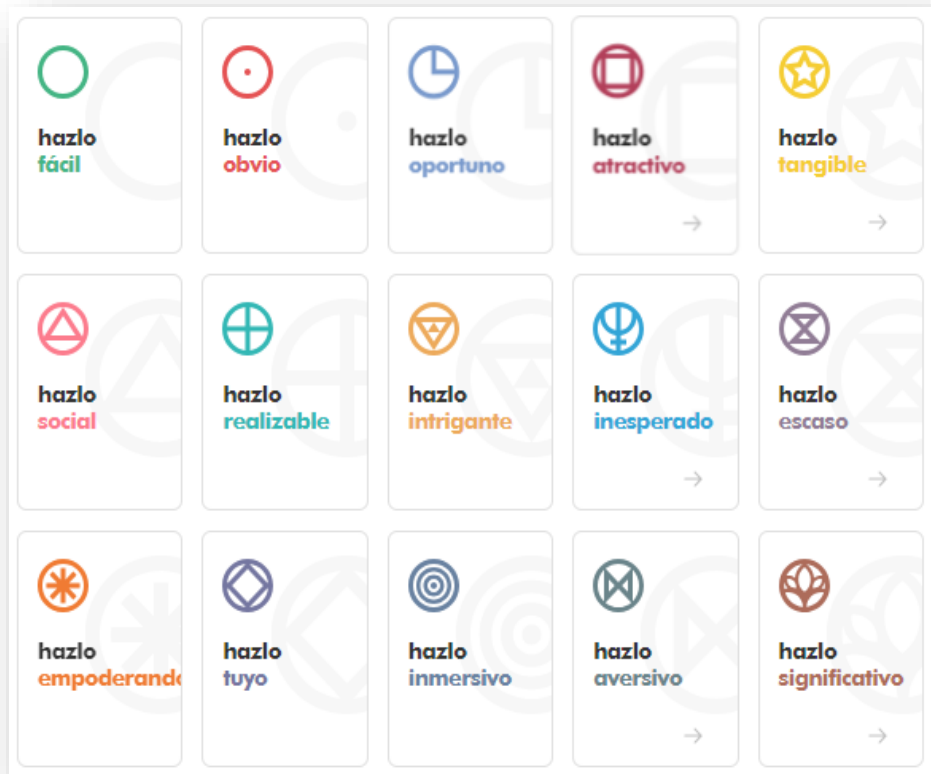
hazlo
fácil

hazlo
obvio

hazlo
oportuno

hazlo
atractivo

→

hazlo
tangible

→

hazlo
social

hazlo
realizable

hazlo
intrigante

hazlo
inesperado

→

hazlo
escaso

→

hazlo
empoderando

hazlo
tuyo

hazlo
inmersivo

hazlo
aversivo

→

hazlo
significativo

→